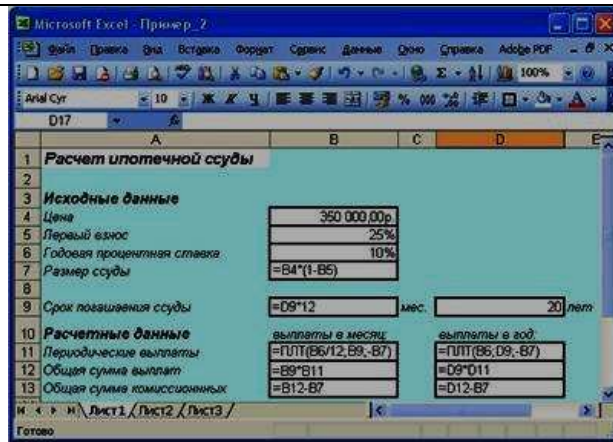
Microsoft Excel - Пример_2

Файл Правка Вид Вставка Формат Сервис Данные Окно Справка Adobe PDF

100%

Arial Cyr 10 Ж К Ч % 000

D17 fx

| | A | B | C | D |
|---|---|---|---|---|
| 1 | Расчет ипотечной ссуды | | | |
| 2 | | | | |
| 3 | Исходные данные | | | |
| 4 | Цена | 350 000,00р. | | |
| 5 | Первый взнос | 25% | | |
| 6 | Годовая процентная ставка | 10% | | |
| 7 | Размер ссуды | =B4*(1-B5) | | |
| 8 | | | | |
| 9 | Срок погашения ссуды | =D9*12 | мес. | 20 лет |
| 10 | Расчетные данные | выплаты в месяц: | | выплаты в год: |
| 11 | Периодические выплаты | =ПЛТ(B6/12;B9;-B7) | | =ПЛТ(B6;D9;-B7) |
| 12 | Общая сумма выплат | =B9*B11 | | =D9*D11 |
| 13 | Общая сумма комиссионных | =B12-B7 | | =D12-B7 |

Лист1 Лист2 Лист3

Готово